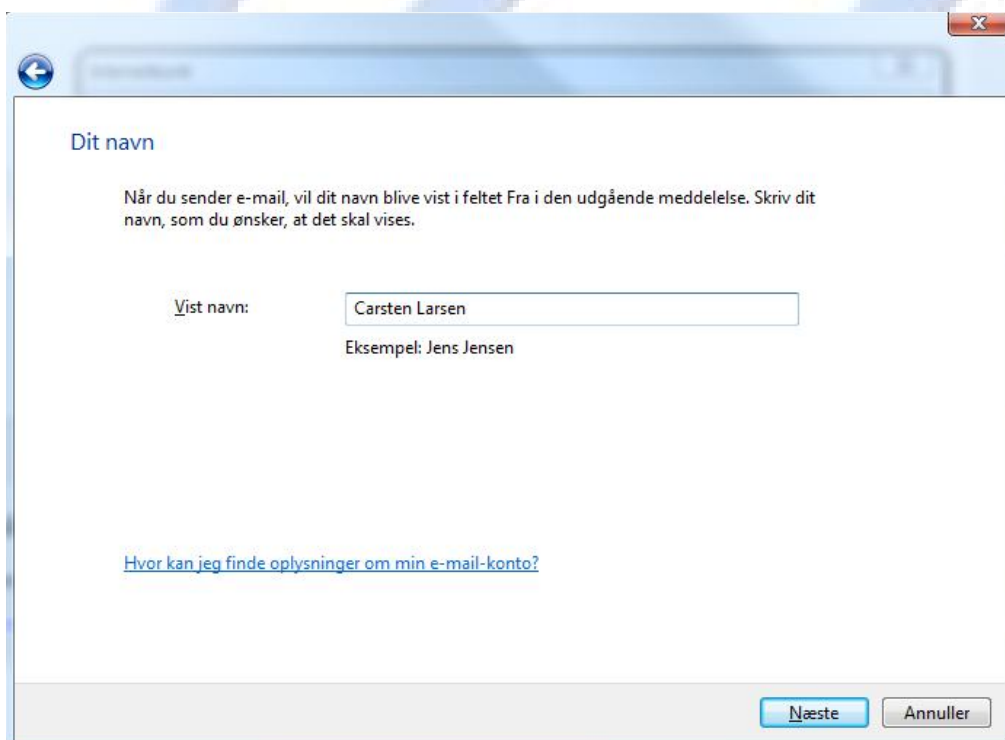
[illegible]

Dit navn

Når du sender e-mail, vil dit navn blive vist i feltet Fra i den udgående meddelelse. Skriv dit navn, som du ønsker, at det skal vises.

Vist navn: Carsten Larsen

Eksempel: Jens Jensen

Hvor kan jeg finde oplysninger om min e-mail-konto?

Næste Annuller